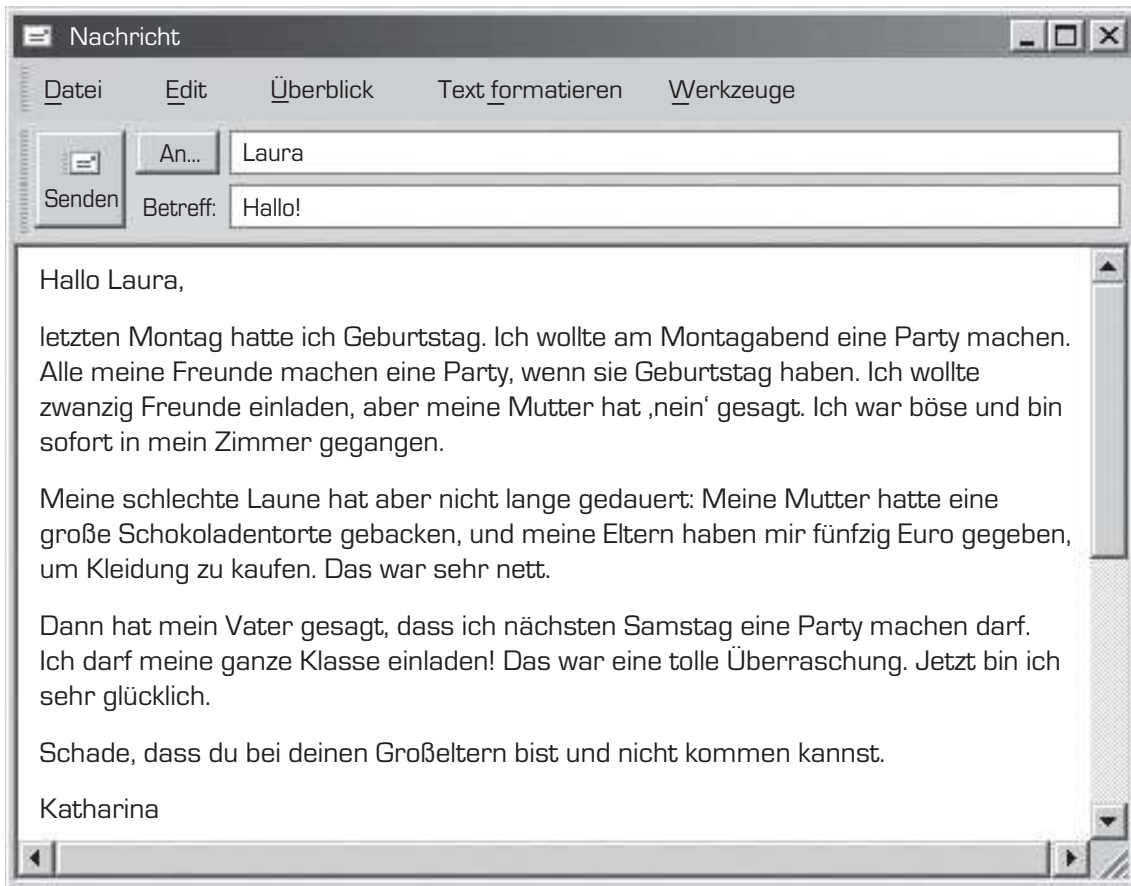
Nachricht

Datei Edit Überblick Text formatieren Werkzeuge

Senden

An... Laura

Betreff: Hallo!

Hallo Laura,

letzten Montag hatte ich Geburtstag. Ich wollte am Montagabend eine Party machen. Alle meine Freunde machen eine Party, wenn sie Geburtstag haben. Ich wollte zwanzig Freunde einladen, aber meine Mutter hat ‚nein' gesagt. Ich war böse und bin sofort in mein Zimmer gegangen.

Meine schlechte Laune hat aber nicht lange gedauert: Meine Mutter hatte eine große Schokoladentorte gebacken, und meine Eltern haben mir fünfzig Euro gegeben, um Kleidung zu kaufen. Das war sehr nett.

Dann hat mein Vater gesagt, dass ich nächsten Samstag eine Party machen darf. Ich darf meine ganze Klasse einladen! Das war eine tolle Überraschung. Jetzt bin ich sehr glücklich.

Schade, dass du bei deinen Großeltern bist und nicht kommen kannst.

Katharina